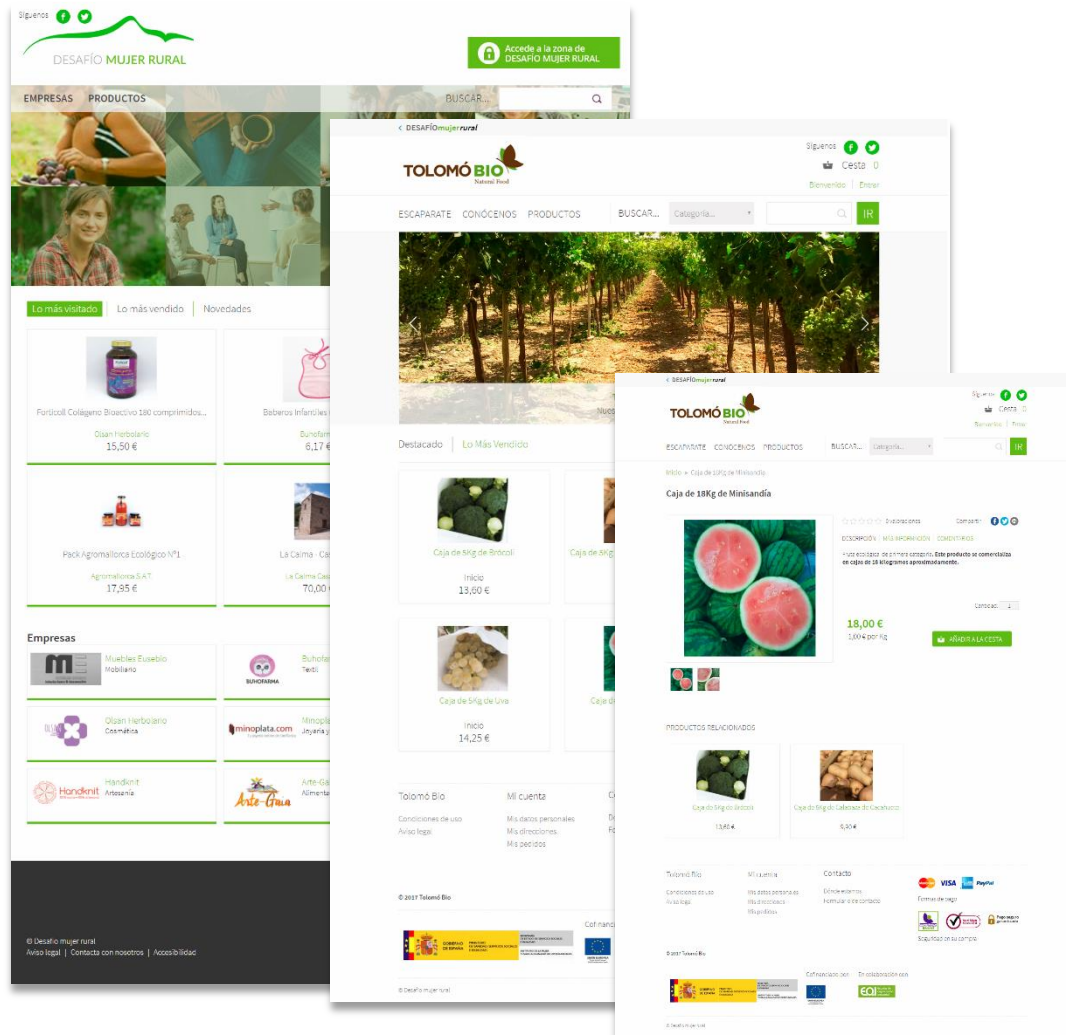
Síguenos

DESAFÍO MUJER RURAL

Accede a la zona de DESAFÍO MUJER RURAL

EMPRESAS PRODUCTOS BUSCAR...

Lo más visitado | Lo más vendido | Novedades

Forticoll Colágeno Bioactivo 180 comprimidos...
Olsan Herbolario
15,50 €

Baberos Infantiles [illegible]
Bunofarma
6,17 €

Pack Agromallorca Ecológico Nº1
Agromallorca S.A.T
17,95 €

La Calma · Ca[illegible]
La Calma Ca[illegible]
70,00 €

Empresas

Muebles Eusebio
Mobiliario

Buhofa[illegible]
Textil

Olsan Herbolario
Cosmética

minoplata.com
Minopl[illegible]
Joyería y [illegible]

Handknit
Handknit
Artesanía

Arte-Guía
Arte-Ga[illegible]
Aliment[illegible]

© Desafío mujer rural
Aviso legal | Contacta con nosotros | Accesibilidad

< DESAFÍO mujer rural

TOLOMÓ BIO
Natural Food

Síguenos
Cesta 0
Bienvenido | Entrar

ESCAPARATE CONÓCENOS PRODUCTOS BUSCAR... Categoría... IR

Destacado | Lo Más Vendido

Caja de 5Kg de Brócoli
Inicio
13,60 €

Caja de 5Kg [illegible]

Caja de 5Kg de Uva
Inicio
14,25 €

Tolomó Bio
Condiciones de uso
Aviso legal

Mi cuenta
Mis datos personales
Mis direcciones
Mis pedidos

© 2017 Tolomó Bio

Cofinanciado por

© Desafío mujer rural

< DESAFÍO mujer rural

TOLOMÓ BIO

Síguenos
Cesta 0

ESCAPARATE CONÓCENOS PRODUCTOS BUSCAR... Categoría... IR

Inicio » Caja de 18Kg de Minisandía

Caja de 18Kg de Minisandía

0 valoraciones Compartir

DESCRIPCIÓN | MÁS INFORMACIÓN | COMENTARIOS

Fruta ecológica de primera categoría. Este producto se comercializa en cajas de 18 kilogramos aproximadamente.

Cantidad 1

18,00 €
1,00 € por Kg

AÑADIR A LA CESTA

PRODUCTOS RELACIONADOS

Caja de 5Kg de Brócoli
13,60 €

Caja de 5Kg de Calabaza de Cacahuete
9,90 €

Tolomó Bio
Condiciones de uso
Aviso legal

Mi cuenta
Mis datos personales
Mis direcciones
Mis pedidos

Contacto
Dónde estamos
Formulario de contacto

VISA PayPal
Formas de pago
Seguridad en su compra

© 2017 Tolomó Bio

Cofinanciado por
En colaboración con
EOI